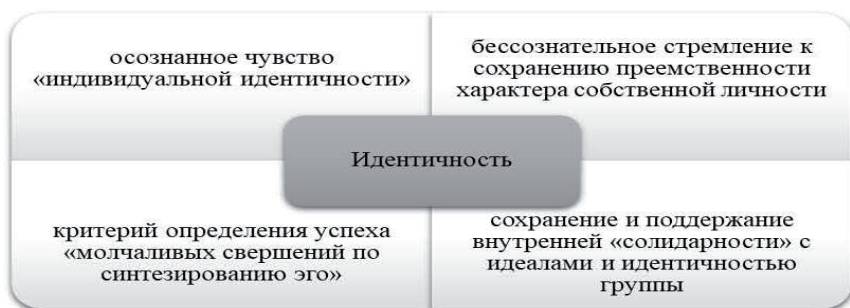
осознанное чувство «индивидуальной идентичности»

бессознательное стремление к сохранению преемственности характера собственной личности

Идентичность

критерий определения успеха «молчаливых свершений по синтезированию эго»

сохранение и поддержание внутренней «солидарности» с идеалами и идентичностью группы